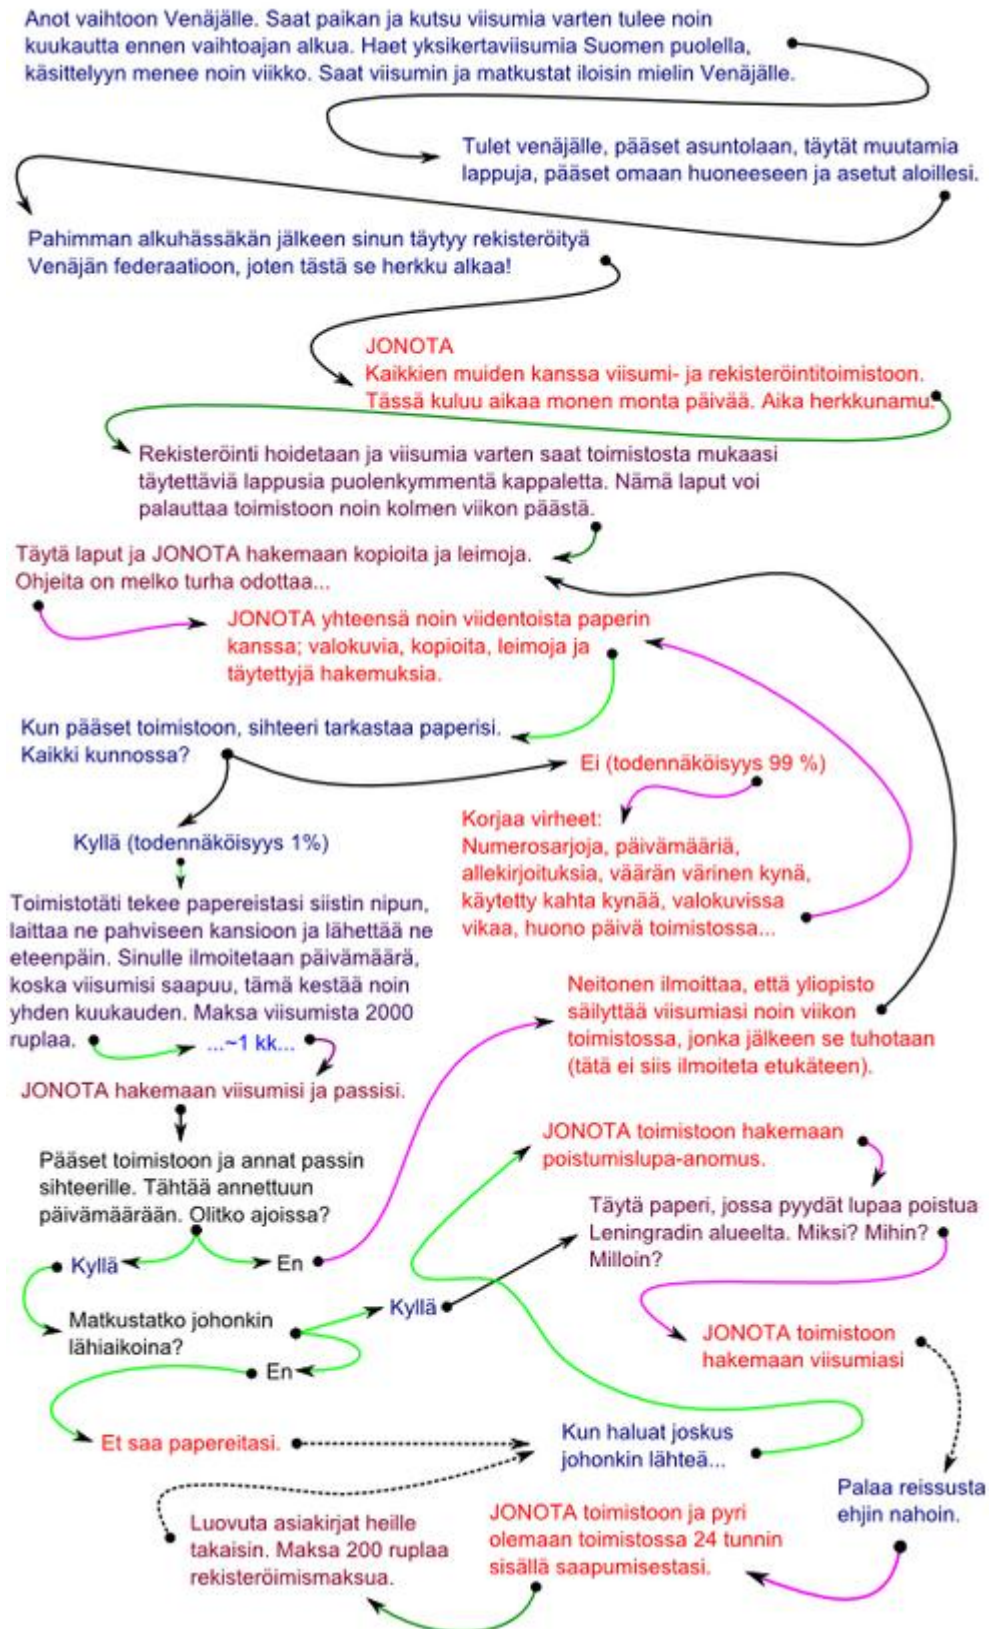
Anot vaihtoon Venäjälle. Saat paikan ja kutsu viisumia varten tulee noin kuukautta ennen vaihtoajan alkua. Haet yksikertaviisumia Suomen puolella, käsittelyyn menee noin viikko. Saat viisumin ja matkustat iloisin mielin Venäjälle.

Tulet venäjälle, pääset asuntolaan, täytät muutamia lappuja, pääset omaan huoneeseen ja asetut aloillesi.

Pahimman alkuhässäkän jälkeen sinun täytyy rekisteröityä Venäjän federaatioon, joten tästä se herkku alkaa!

JONOTA
Kaikkien muiden kanssa viisumi- ja rekisteröintitoimistoon. Tässä kuluu aikaa monen monta päivää. Aika herkkunamu.

Rekisteröinti hoidetaan ja viisumia varten saat toimistosta mukaasi täytettäviä lappusia puolenkymmentä kappaletta. Nämä laput voi palauttaa toimistoon noin kolmen viikon päästä.

Täytä laput ja JONOTA hakemaan kopioita ja leimoja. Ohjeita on melko turha odottaa...

JONOTA yhteensä noin viidentoista paperin kanssa; valokuvia, kopioita, leimoja ja täytettyjä hakemuksia.

Kun pääset toimistoon, sihteeri tarkastaa paperisi. Kaikki kunnossa?

Ei (todennäköisyys 99 %)

Korjaa virheet:
Numerosarjoja, päivämääriä, allekirjoituksia, väärän värinen kynä, käytetty kahta kynää, valokuvissa vikaa, huono päivä toimistossa...

Kyllä (todennäköisyys 1%)

Toimistotäti tekee papereistasi siistin nipun, laittaa ne pahviseen kansioon ja lähettää ne eteenpäin. Sinulle ilmoitetaan päivämäärä, koska viisumisi saapuu, tämä kestää noin yhden kuukauden. Maksa viisumista 2000 ruplaa.

...~1 kk...

JONOTA hakemaan viisumisi ja passisi.

Neitonen ilmoittaa, että yliopisto säilyttää viisumiasi noin viikon toimistossa, jonka jälkeen se tuhotaan (tätä ei siis ilmoiteta etukäteen).

Pääset toimistoon ja annat passin sihteerille. Tähtää annettuun päivämäärään. Olitko ajoissa?

Kyllä

En

JONOTA toimistoon hakemaan poistumislupa-anomus.

Täytä paperi, jossa pyydät lupaa poistua Leningradin alueelta. Miksi? Mihin? Milloin?

Matkustatko johonkin lähiaikoina?

Kyllä

En

JONOTA toimistoon hakemaan viisumiasi

Et saa papereitasi.

Kun haluat joskus johonkin lähteä...

Palaa reissusta ehjin nahoin.

Luovuta asiakirjat heille takaisin. Maksa 200 ruplaa rekisteröimismaksua.

JONOTA toimistoon ja pyri olemaan toimistossa 24 tunnin sisällä saapumisestasi.